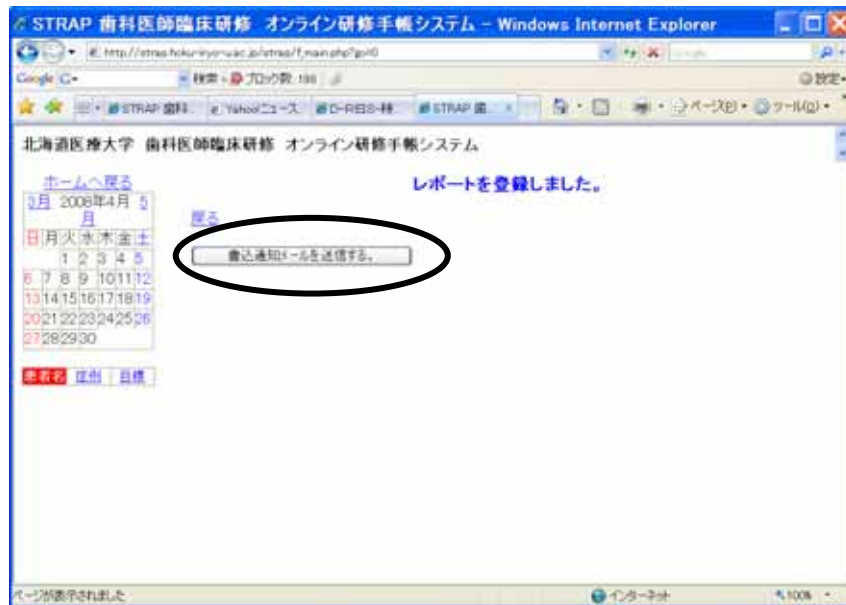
STRAP 歯科医師臨床研修 オンライン研修手帳システム - Windows Internet Explorer

http://strap.hoku-iryo-u.ac.jp/strap/f_main.php?p=0

Google

検索 ブロック数 155

設定

STRAP 歯科 Yahoo!ニュース D-RES-検 STRAP 歯

ページ(P) ツール(O)

北海道医療大学 歯科医師臨床研修 オンライン研修手帳システム

ホームへ戻る

3月 2008年4月 5月

| 日 | 月 | 火 | 水 | 木 | 金 | 土 |
|---|---|---|---|---|---|---|
| | | 1 | 2 | 3 | 4 | 5 |
| 6 | 7 | 8 | 9 | 10 | 11 | 12 |
| 13 | 14 | 15 | 16 | 17 | 18 | 19 |
| 20 | 21 | 22 | 23 | 24 | 25 | 26 |
| 27 | 28 | 29 | 30 | | | |

患者名 症例 目標

レポートを登録しました。

戻る

書込通知メールを送信する。

ページが表示されました

インターネット

100%